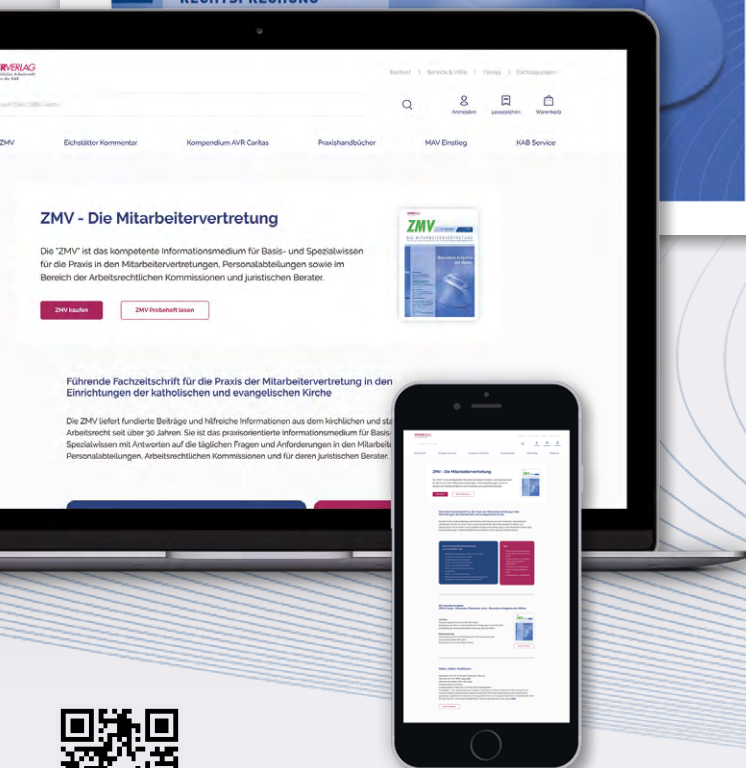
RECHTSPRECHUNG

VERLAG

Kontakt | Service & Hilfe | Termine | Fachtagungen

Anmelden Lesezeichen Warenkorb

ZMV Eichstätter Kommentar Kompendium AVR Caritas Praxishandbücher MAV Einstieg KAB Service

ZMV - Die Mitarbeitervertretung

Die "ZMV" ist das kompetente Informationsmedium für Basis- und Spezialwissen für die Praxis in den Mitarbeitervertretungen, Personalabteilungen sowie im Bereich der Arbeitsrechtlichen Kommissionen und juristischen Berater.

ZMV kaufen

ZMV Probeheft lesen

ZMV

DIE MITARBEITERVERTRETUNG

Führende Fachzeitschrift für die Praxis der Mitarbeitervertretung in den Einrichtungen der katholischen und evangelischen Kirche

Die ZMV liefert fundierte Beiträge und hilfreiche Informationen aus dem kirchlichen und sta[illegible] Arbeitsrecht seit über 30 Jahren. Sie ist das praxisorientierte Informationsmedium für Basis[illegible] Spezialwissen mit Antworten auf die täglichen Fragen und Anforderungen in den Mitarbeit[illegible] Personalabteilungen, Arbeitsrechtlichen Kommissionen und für deren juristischen Berater.

ZMV - Die Mitarbeitervertretung

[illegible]